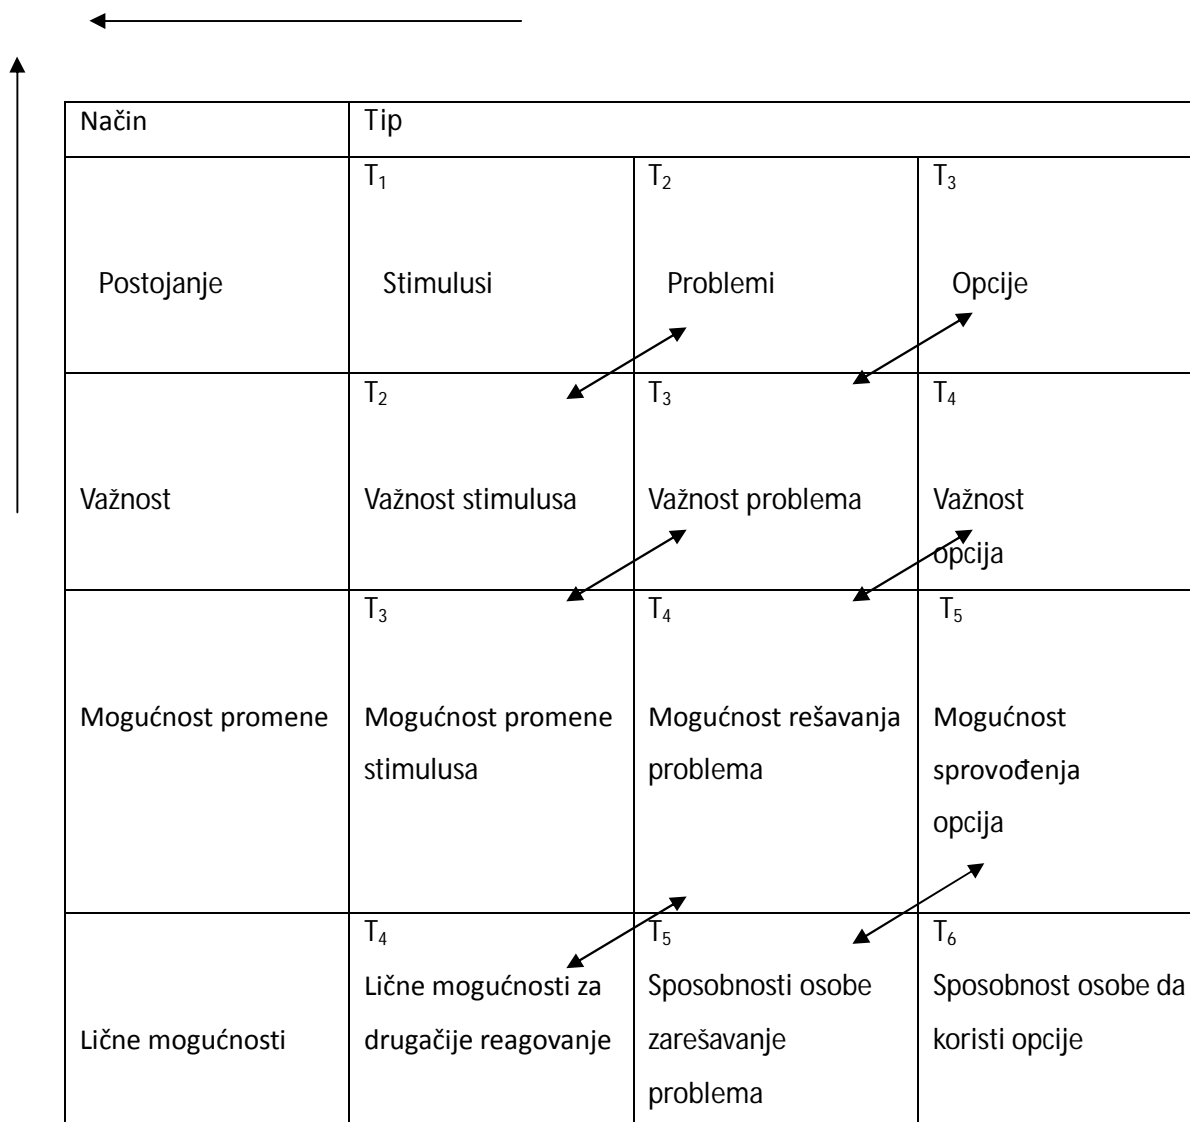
| Način | Tip | | |
|---|---|---|---|
| Postojanje | $T_1$ Stimulusi | $T_2$ Problemi | $T_3$ Opcije |
| Važnost | $T_2$ Važnost stimulusa | $T_3$ Važnost problema | $T_4$ Važnost opcija |
| Mogućnost promene | $T_3$ Mogućnost promene stimulusa | $T_4$ Mogućnost rešavanja problema | $T_5$ Mogućnost sprovođenja opcija |
| Lične mogućnosti | $T_4$ Lične mogućnosti za drugačije reagovanje | $T_5$ Sposobnosti osobe zarešavanje problema | $T_6$ Sposobnost osobe da koristi opcije |